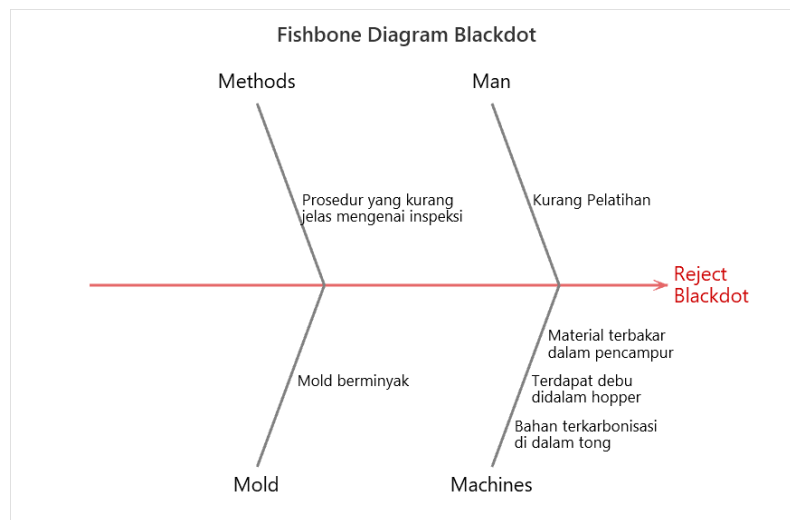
Fishbone Diagram Blackdot

Methods

Man

Prosedur yang kurang jelas mengenai inspeksi

Kurang Pelatihan

Reject Blackdot

Material terbakar dalam pencampur

Mold berminyak

Terdapat debu didalam hopper

Bahan terkarbonisasi di dalam tong

Mold

Machines